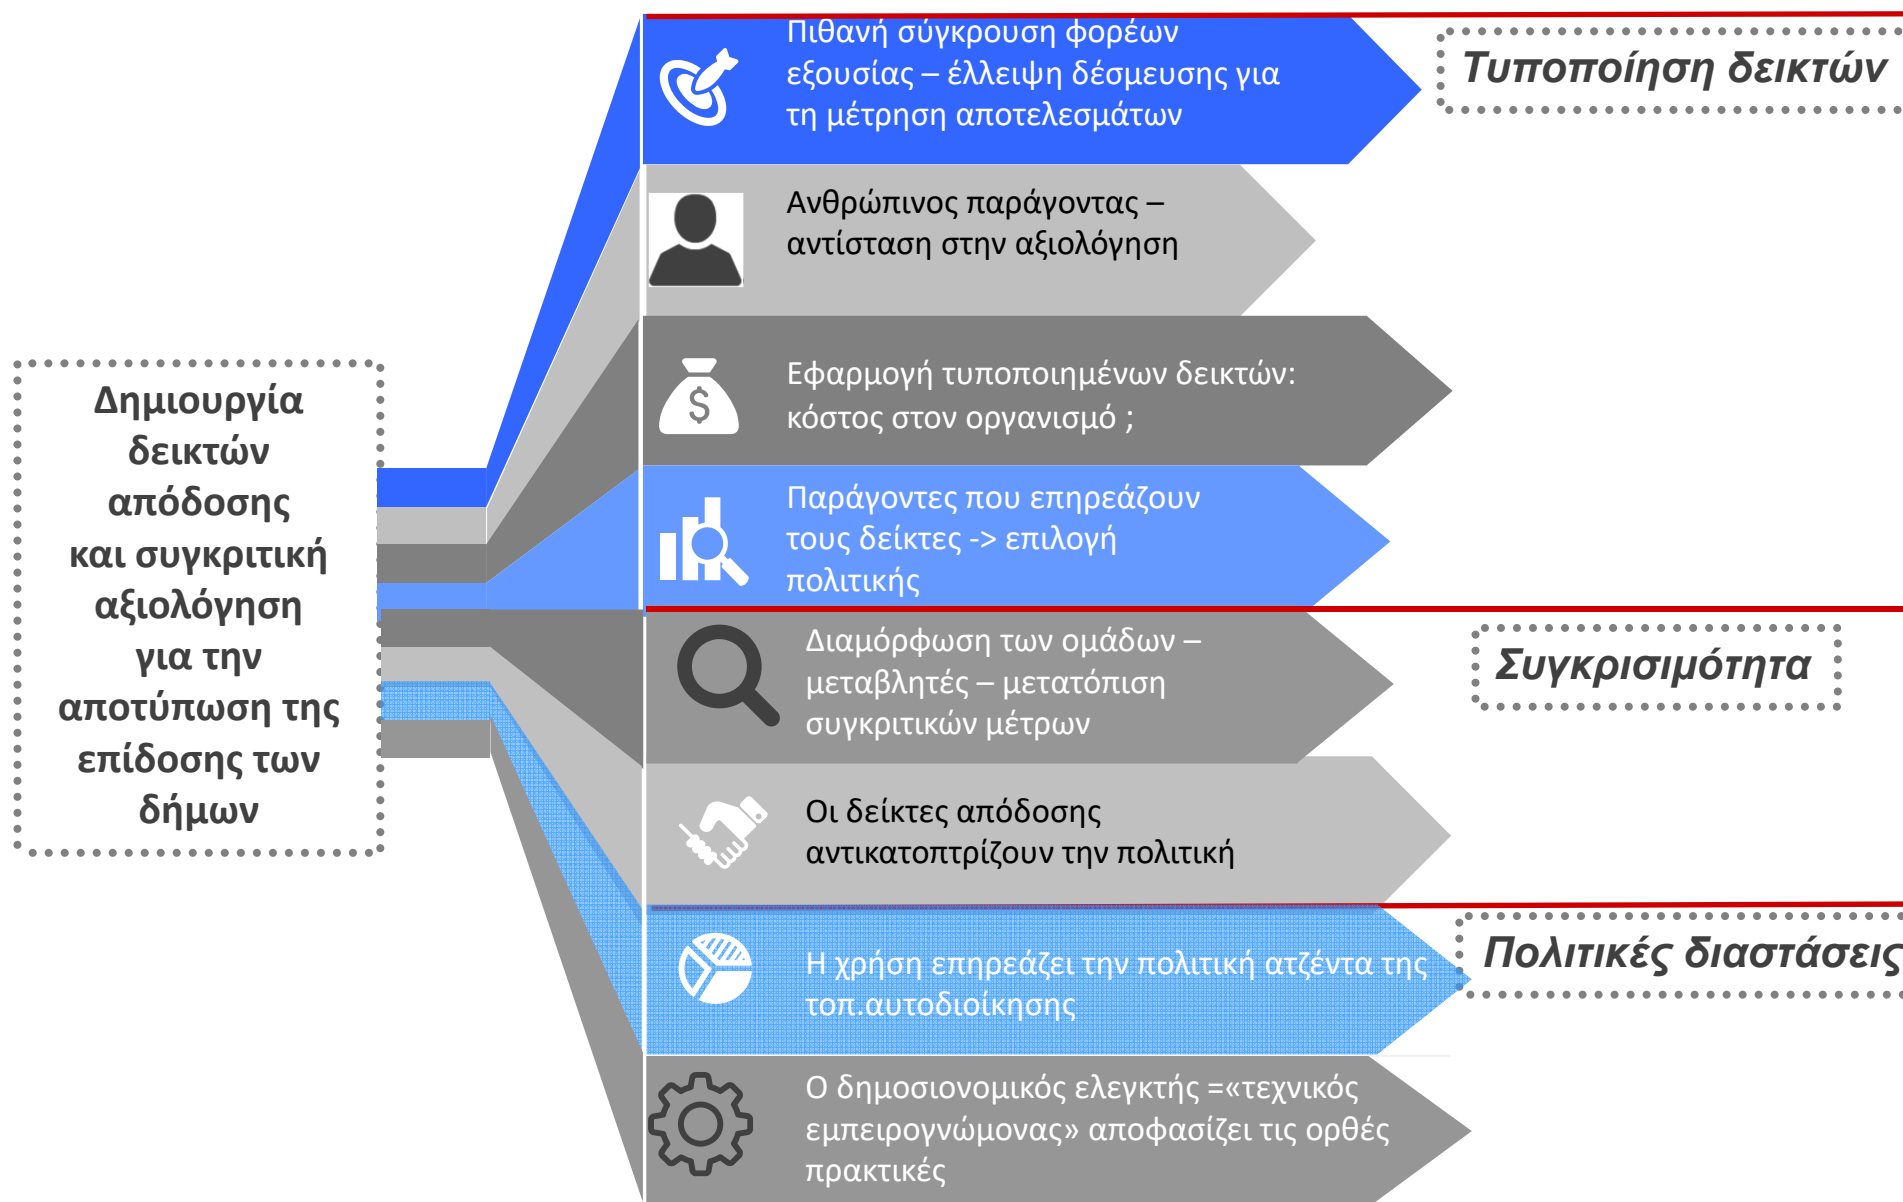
Δημιουργία δεικτών απόδοσης και συγκριτική αξιολόγηση για την αποτύπωση της επίδοσης των δήμων

Πιθανή σύγκρουση φορέων εξουσίας – έλλειψη δέσμευσης για τη μέτρηση αποτελεσμάτων

Τυποποίηση δεικτών

Ανθρώπινος παράγοντας – αντίσταση στην αξιολόγηση

$

Εφαρμογή τυποποιημένων δεικτών: κόστος στον οργανισμό ;

Παράγοντες που επηρεάζουν τους δείκτες -> επιλογή πολιτικής

Διαμόρφωση των ομάδων – μεταβλητές – μετατόπιση συγκριτικών μέτρων

Συγκρισιμότητα

Οι δείκτες απόδοσης αντικατοπτρίζουν την πολιτική

Η χρήση επηρεάζει την πολιτική ατζέντα της τοπ.αυτοδιοίκησης

Πολιτικές διαστάσεις

Ο δημοσιονομικός ελεγκτής =«τεχνικός εμπειρογνώμονας» αποφασίζει τις ορθές πρακτικές